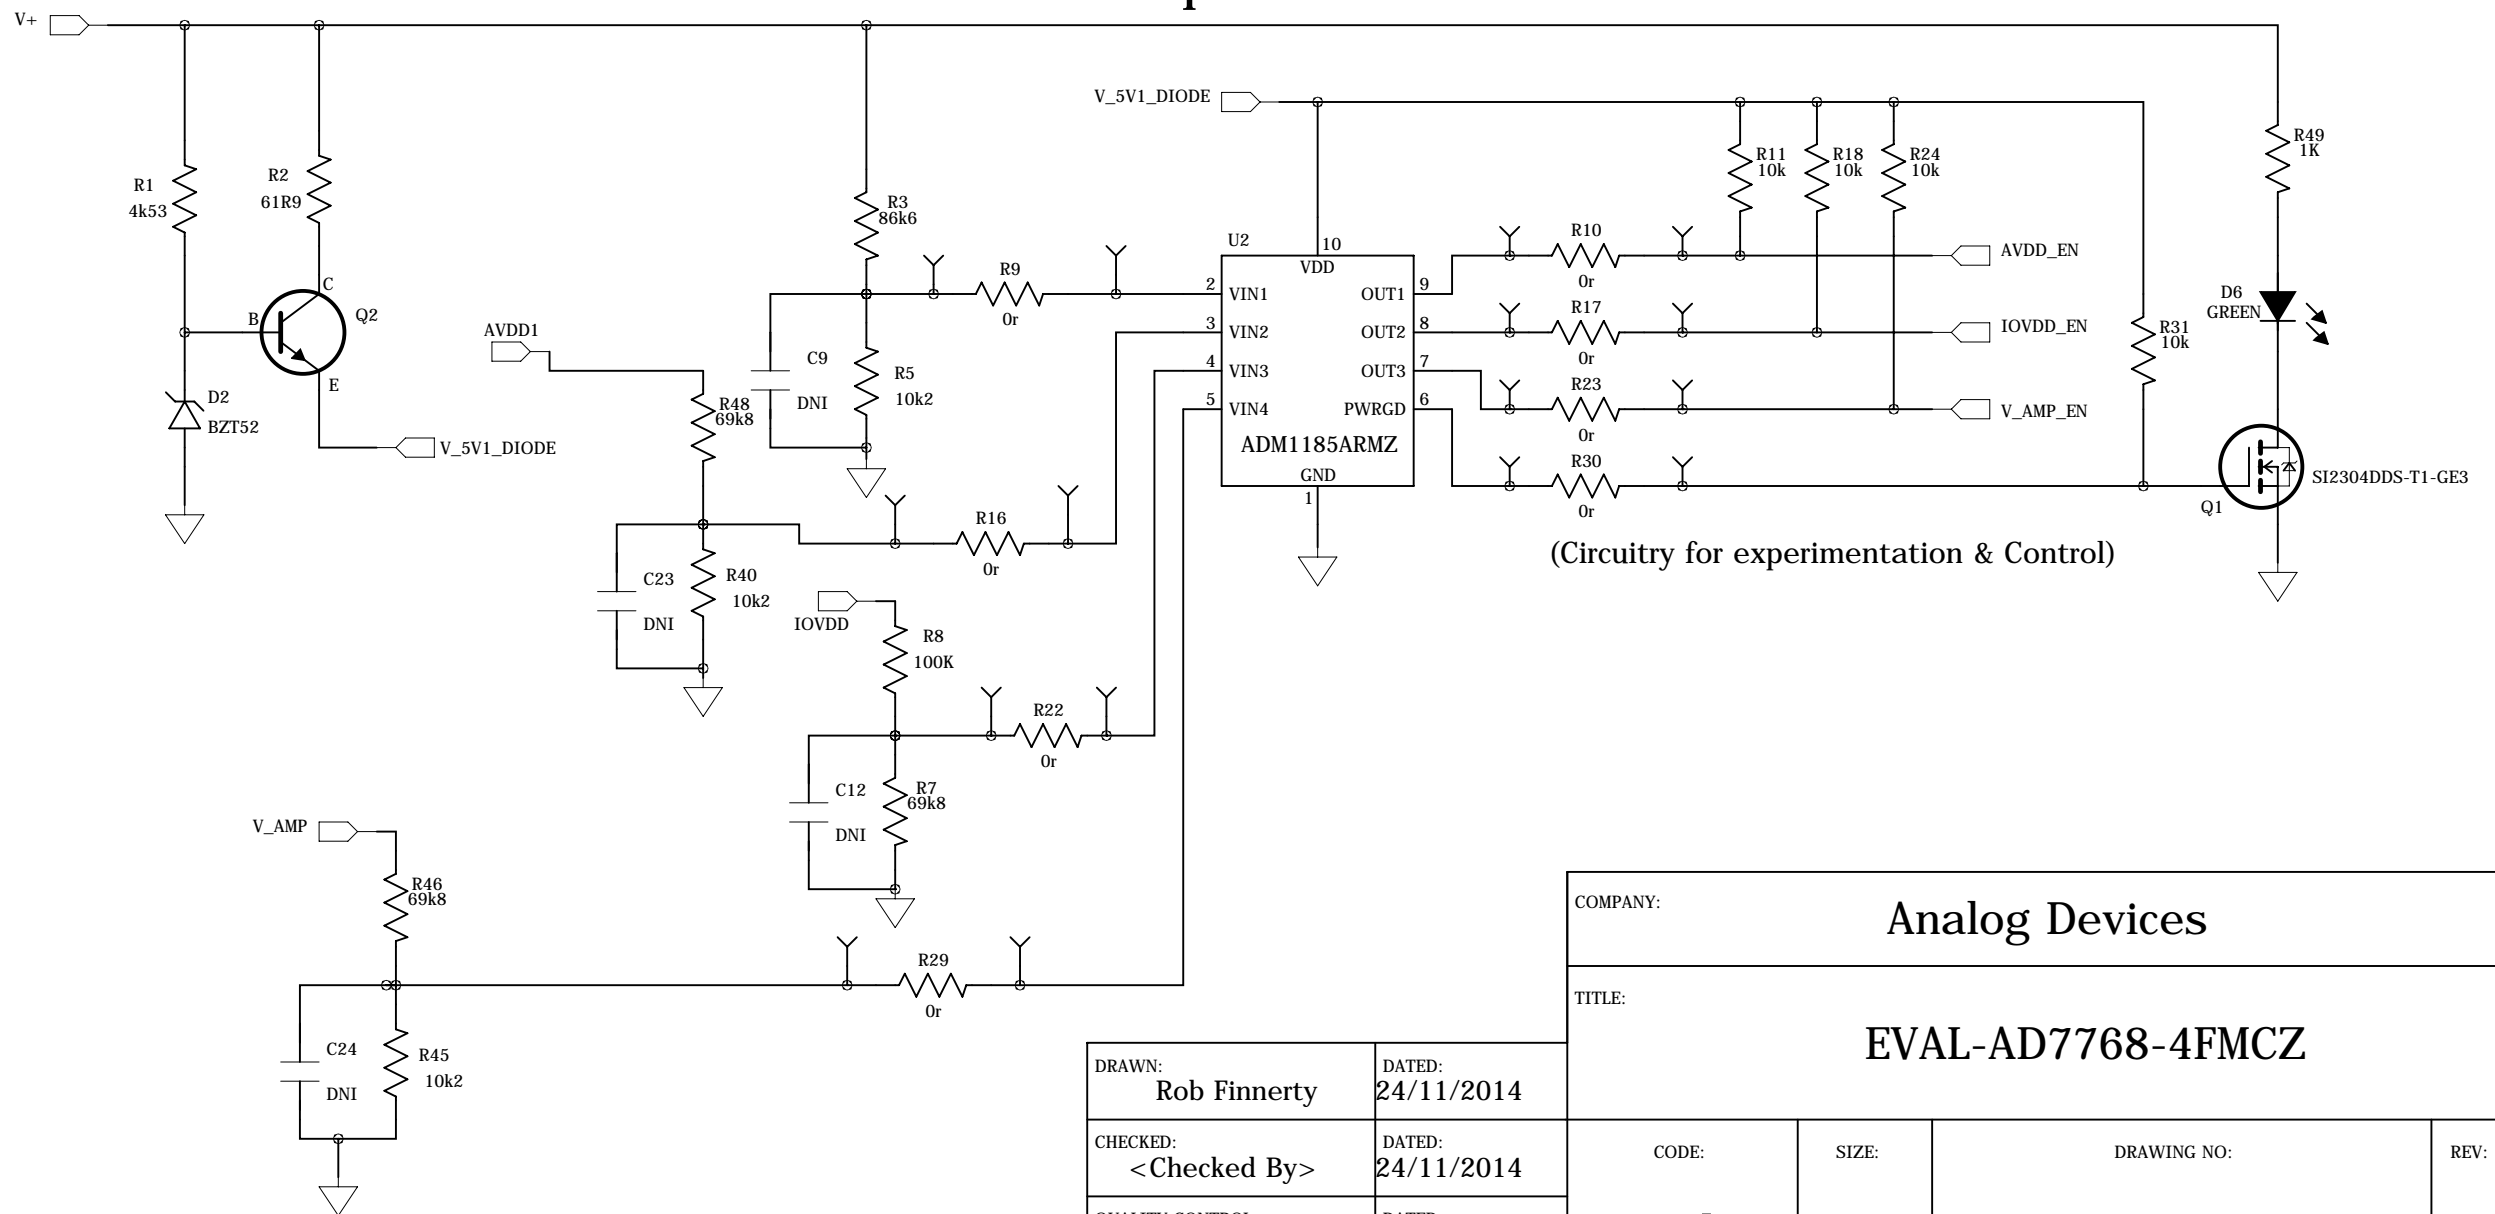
V+

V_5V1_DIODE

R49
1K

R11
10k

R18
10k

R24
10k

R1
4k53

R2
61R9

R3
86k6

U2

10

VDD

R10

0r

AVDD_EN

R9

0r

2 VIN1

OUT1 9

C

B

Q2

3 VIN2

OUT2 8

R17

0r

IOVDD_EN

D6
GREEN

R31
10k

AVDD1

E

C9

DNI

R5

10k2

4 VIN3

OUT3 7

R23

0r

V_AMP_EN

D2
BZT52

V_5V1_DIODE

R48
69k8

5 VIN4

PWRGD 6

ADM1185ARMZ

GND

1

R30

0r

SI2304DDS-T1-GE3

Q1

R16

0r

(Circuitry for experimentation & Control)

C23

DNI

R40

10k2

IOVDD

R8

100K

R22

0r

C12

DNI

R7
69k8

V_AMP

R46
69k8

COMPANY:

Analog Devices

R29

0r

TITLE:

C24

DNI

R45

10k2

DRAWN:
Rob Finnerty

DATED:
24/11/2014

EVAL-AD7768-4FMCZ

CHECKED:
<Checked By>

DATED:
24/11/2014

CODE:

SIZE:

DRAWING NO:

REV: